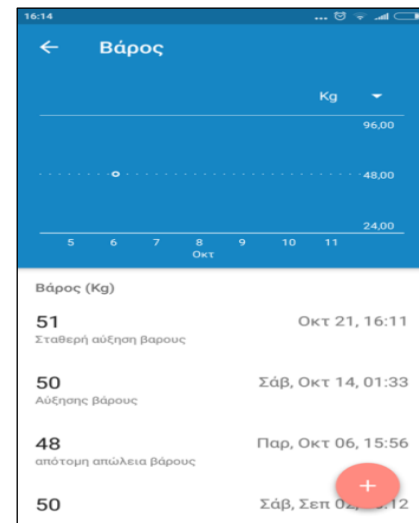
16:14

←
Βάρος

Kg

96,00

48,00

24,00

5
6
7
8
Οκτ
9
10
11

Βάρος (Kg)

51
Σταθερή αύξηση βαρους
Οκτ 21, 16:11

50
Αύξησης βάρους
Σάβ, Οκτ 14, 01:33

48
απότομη απώλεια βάρους
Παρ, Οκτ 06, 15:56

50
Σάβ, Σεπ 0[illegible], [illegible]:12

+